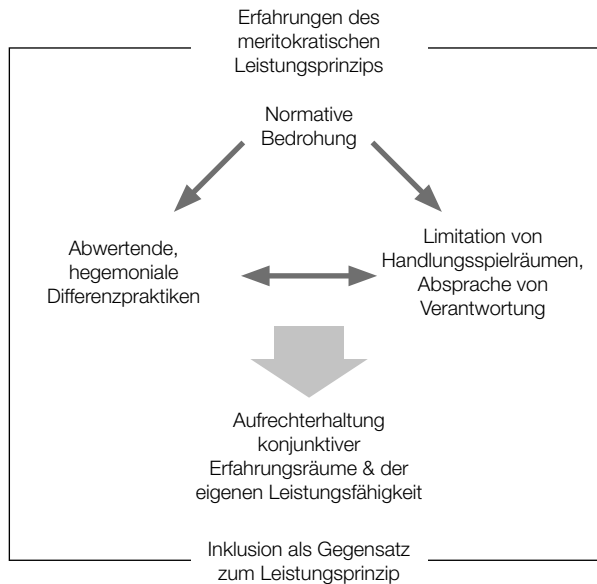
Erfahrungen des meritokratischen Leistungsprinzips

Normative Bedrohung

Abwertende, hegemoniale Differenzpraktiken

Limitation von Handlungsspielräumen, Absprache von Verantwortung

Aufrechterhaltung konjunktiver Erfahrungsräume & der eigenen Leistungsfähigkeit

Inklusion als Gegensatz zum Leistungsprinzip